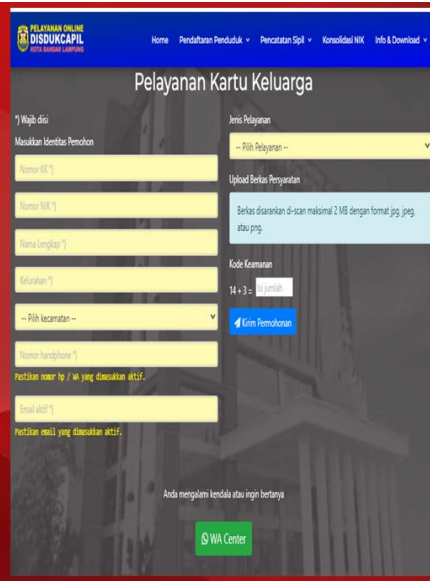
PELAYANAN ONLINE
DISDUKCAPIL
KOTA BANDAR LAMPUNG

Home Pendaftaran Penduduk ∨ Pencatatan Sipil ∨ Konsolidasi NIK Info & Download ∨

Pelayanan Kartu Keluarga

*) Wajib diisi
Masukkan Identitas Pemohon

Nomor KK *)

Nomor NIK *)

Nama Lengkap *)

Kelurahan *)

-- Pilih kecamatan --

Nomor handphone *)

Pastikan nomor hp / WA yang dimasukkan aktif.

Email aktif *)

Pastikan email yang dimasukkan aktif.

Jenis Pelayanan

-- Pilih Pelayanan --

Upload Berkas Persyaratan

Berkas disarankan di-scan maksimal 2 MB dengan format jpg, jpeg, atau png.

Kode Keamanan

14 + 3 = Isi jumlah

Kirim Permohonan

Anda mengalami kendala atau ingin bertanya

WA Center